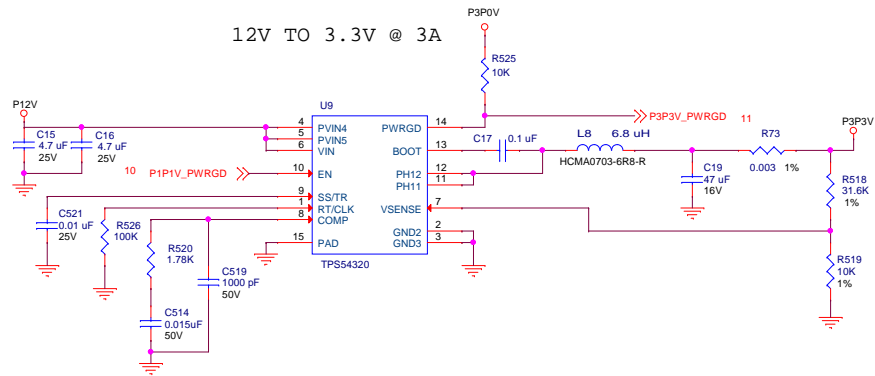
12V TO 3.3V @ 3A

P3P0V

R525
10K

P12V

U9

C15
4.7 uF
25V

C16
4.7 uF
25V

4 PVIN4
5 PVIN5
6 VIN

PWRGD 14
BOOT 13

P3P3V_PWRGD 11

C17 0.1 uF

L8 6.8 uH
HCMA0703-6R8-R

R73
0.003 1%

P3P3V

10 P1P1V_PWRGD

10 EN

PH12 12
PH11 11

C19
47 uF
16V

R518
31.6K
1%

9 SS/TR
1 RT/CLK
8 COMP

VSENSE 7

C521
0.01 uF
25V

R526
100K

R520
1.78K

C519
1000 pF
50V

15 PAD

GND2 2
GND3 3

TPS54320

R519
10K
1%

C514
0.015uF
50V